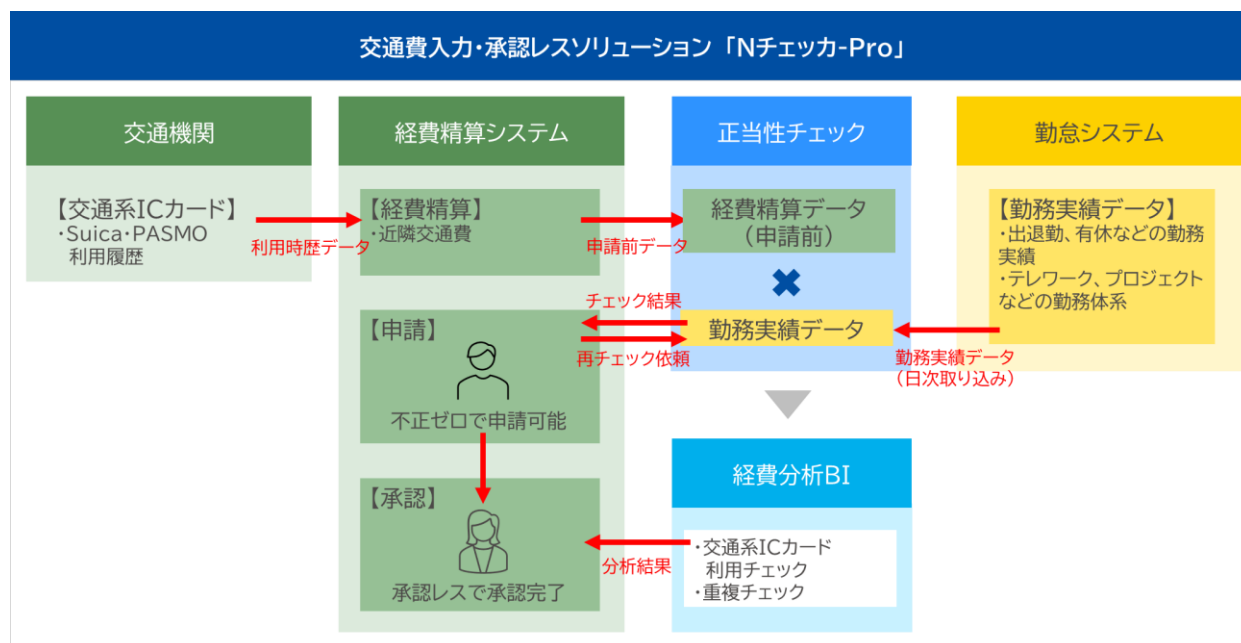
交通費入力・承認レスソリューション「Nチェッカ-Pro」

交通機関

【交通系ICカード】
・Suica・PASMO
利用履歴

利用時歴データ

経費精算システム

【経費精算】
・近隣交通費

申請前データ

【申請】

不正ゼロで申請可能

チェック結果

再チェック依頼

【承認】

承認レスで承認完了

分析結果

正当性チェック

経費精算データ
（申請前）

✖

勤務実績データ

経費分析BI

・交通系ICカード
利用チェック
・重複チェック

勤怠システム

【勤務実績データ】
・出退勤、有休などの勤務実績
・テレワーク、プロジェクトなどの勤務体系

勤務実績データ
（日次取り込み）